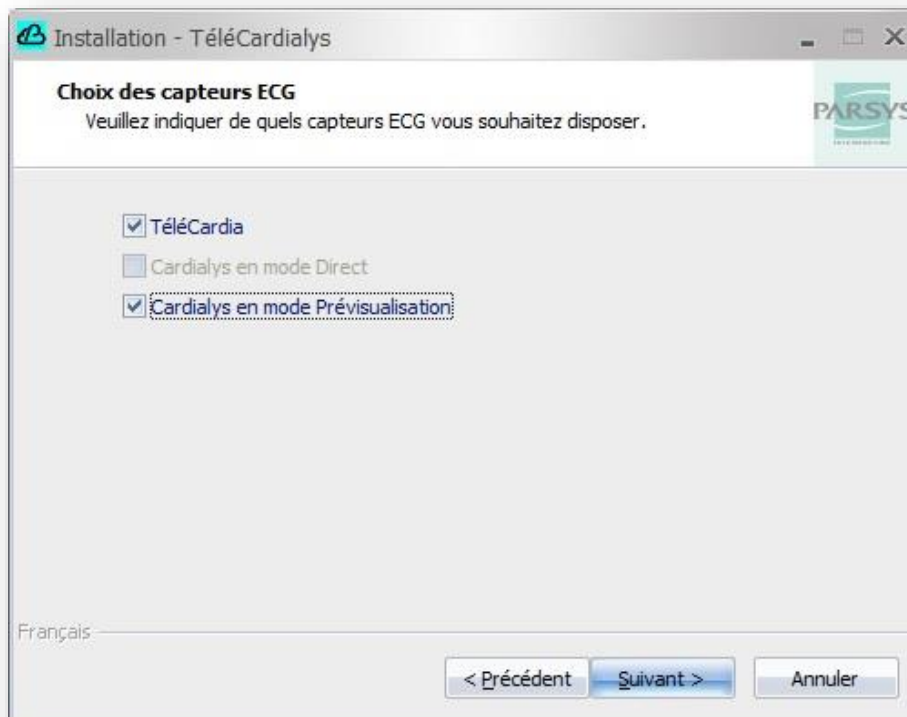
Installation - TéléCardialys

Choix des capteurs ECG

Veuillez indiquer de quels capteurs ECG vous souhaitez disposer.

PARSYS

TéléCardia

Cardialys en mode Direct

Cardialys en mode Prévisualisation

Français

< Précédent

Suivant >

Annuler